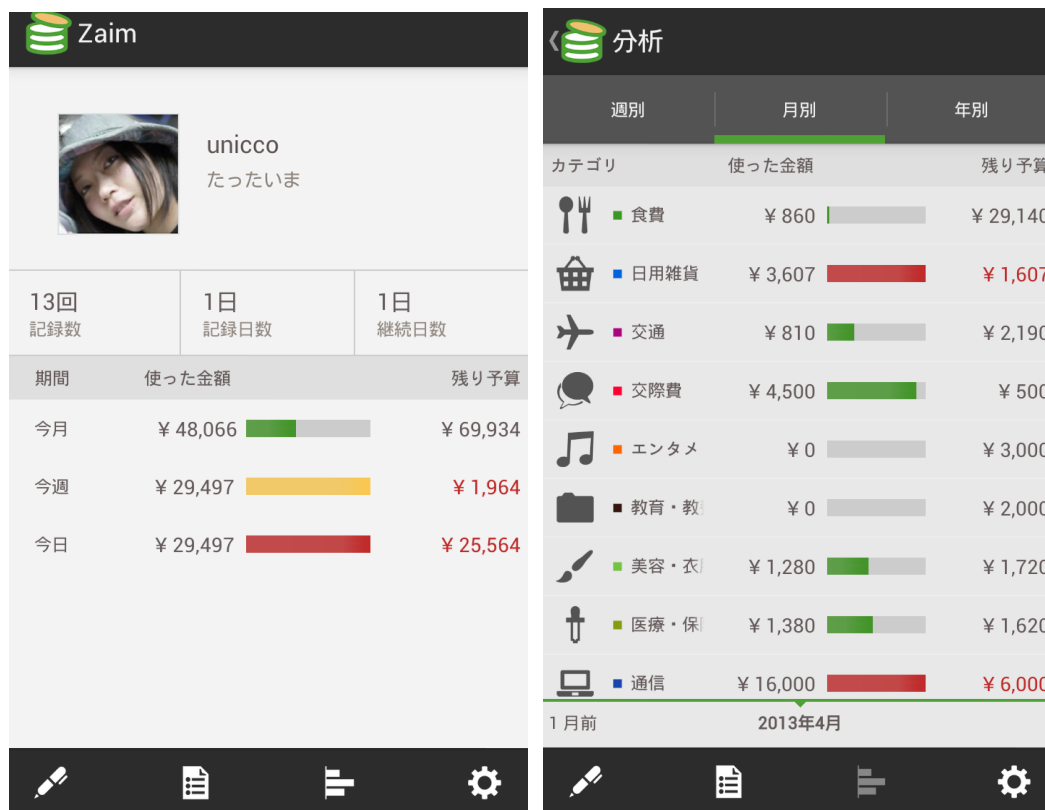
Zaim

unicco
たったいま

13回
記録数

1日
記録日数

1日
継続日数

| 期間 | 使った金額 | 残り予算 |
|---|---|---|
| 今月 | ￥48,066 | ￥69,934 |
| 今週 | ￥29,497 | ￥1,964 |
| 今日 | ￥29,497 | ￥25,564 |

分析

週別 月別 年別

| カテゴリ | 使った金額 | 残り予算 |
|---|---|---|
| 食費 | ￥860 | ￥29,140 |
| 日用雑貨 | ￥3,607 | ￥1,607 |
| 交通 | ￥810 | ￥2,190 |
| 交際費 | ￥4,500 | ￥500 |
| エンタメ | ￥0 | ￥3,000 |
| 教育・教 | ￥0 | ￥2,000 |
| 美容・衣 | ￥1,280 | ￥1,720 |
| 医療・保 | ￥1,380 | ￥1,620 |
| 通信 | ￥16,000 | ￥6,000 |

1月前
2013年4月